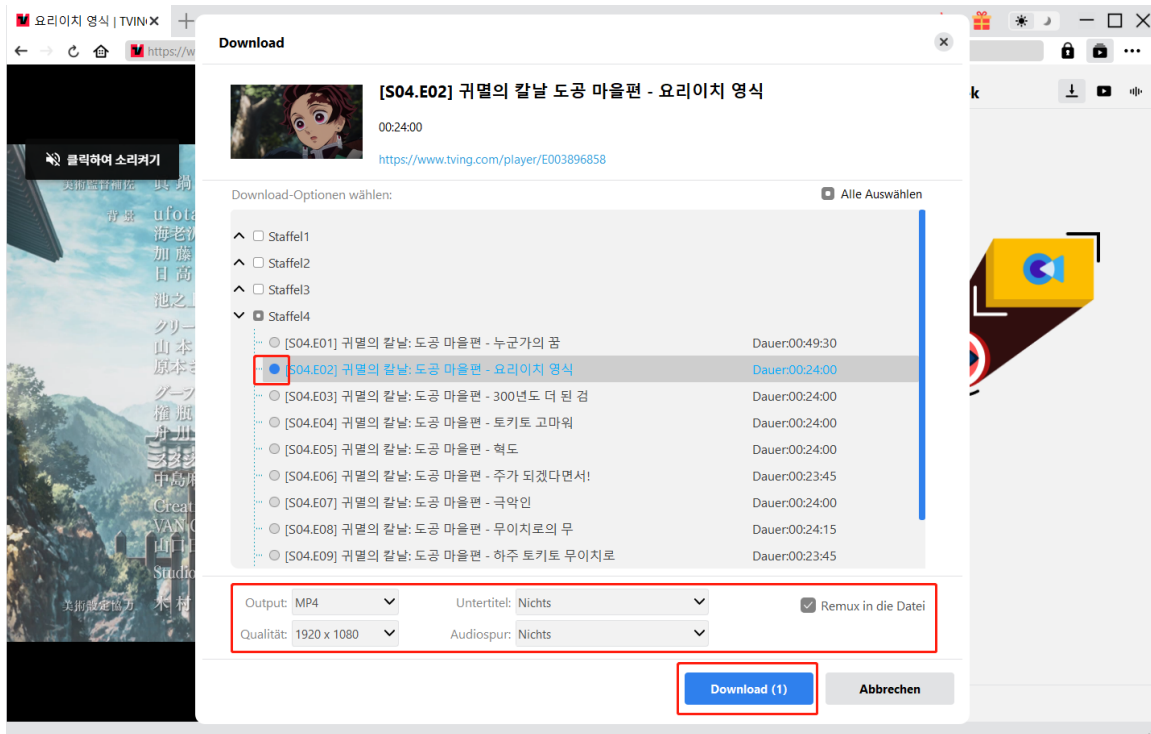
요리이치 영식 | TVIN ✕ +

https://w

클릭하여 소리켜기

Download

[S04.E02] 귀멸의 칼날 도공 마을편 - 요리이치 영식

00:24:00

https://www.tving.com/player/E003896858

Download-Optionen wählen:

Alle Auswählen

Staffel1

Staffel2

Staffel3

Staffel4

[S04.E01] 귀멸의 칼날: 도공 마을편 - 누군가의 꿈 Dauer:00:49:30

[S04.E02] 귀멸의 칼날: 도공 마을편 - 요리이치 영식 Dauer:00:24:00

[S04.E03] 귀멸의 칼날: 도공 마을편 - 300년도 더 된 검 Dauer:00:24:00

[S04.E04] 귀멸의 칼날: 도공 마을편 - 토키토 고마워 Dauer:00:24:00

[S04.E05] 귀멸의 칼날: 도공 마을편 - 혁도 Dauer:00:24:00

[S04.E06] 귀멸의 칼날: 도공 마을편 - 주가 되겠다면서! Dauer:00:23:45

[S04.E07] 귀멸의 칼날: 도공 마을편 - 극악인 Dauer:00:24:00

[S04.E08] 귀멸의 칼날: 도공 마을편 - 무이치로의 무 Dauer:00:24:15

[S04.E09] 귀멸의 칼날: 도공 마을편 - 하주 토키토 무이치로 Dauer:00:23:45

Output: MP4

Untertitel: Nichts

Remux in die Datei

Qualität: 1920 x 1080

Audiospur: Nichts

Download (1)

Abbrechen